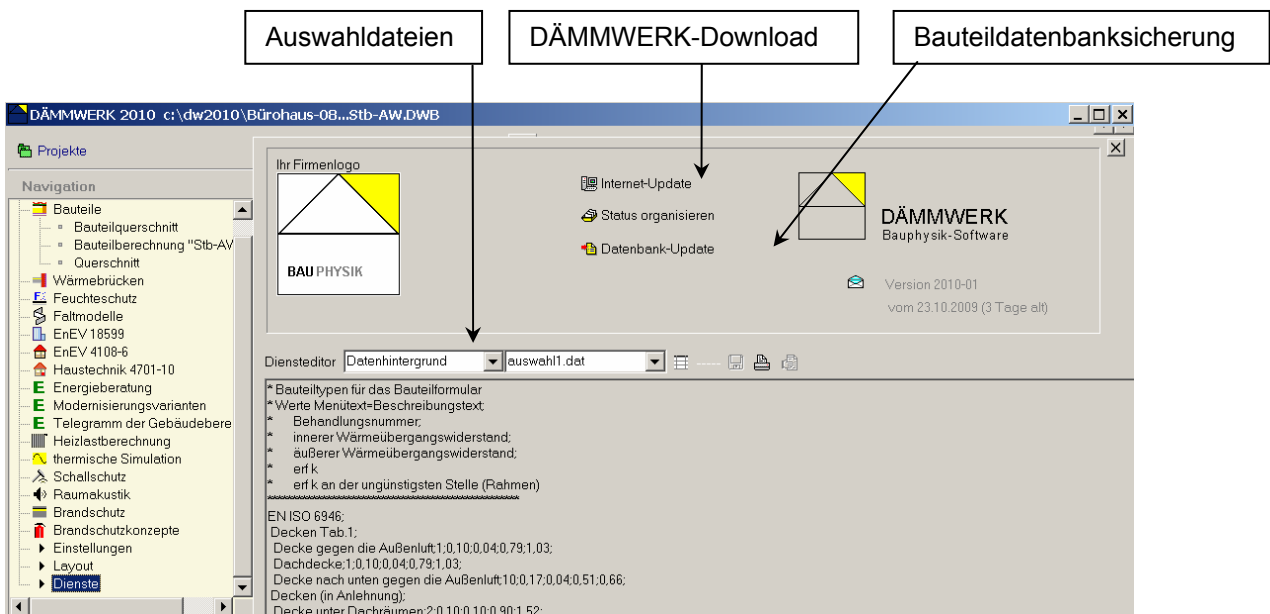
Auswahldateien

DÄMMWERK-Download

Bauteildatenbanksicherung

DÄMMWERK 2010 c:\dw2010\Bürohaus-08...Stb-AW.DWB

Projekte

Navigation

Bauteile
Bauteilquerschnitt
Bauteilberechnung "Stb-AV
Querschnitt
Wärmebrücken
Feuchteschutz
Faltmodelle
EnEV 18599
EnEV 4108-6
Haustechnik 4701-10
Energieberatung
Modernisierungsvarianten
Telegramm der Gebäudebere
Heizlastberechnung
thermische Simulation
Schallschutz
Raumakustik
Brandschutz
Brandschutzkonzepte
Einstellungen
Layout
Dienste

Ihr Firmenlogo

BAU PHYSIK

Internet-Update

Status organisieren

Datenbank-Update

DÄMMWERK
Bauphysik-Software

Version 2010-01
vom 23.10.2009 (3 Tage alt)

Diensteditor Datenhintergrund auswahl1.dat

* Bauteiltypen für das Bauteilformular
* Werte Menütext=Beschreibungstext;
* Behandlungsnummer;
* innerer Wärmeübergangswiderstand;
* äußerer Wärmeübergangswiderstand;
* erf k
* erf k an der ungünstigsten Stelle (Rahmen)
EN ISO 6946;
Decken Tab.1;
Decke gegen die Außenluft;1;0,10;0,04;0,79;1,03;
Dachdecke;1;0,10;0,04;0,79;1,03;
Decke nach unten gegen die Außenluft;10;0,17;0,04;0,51;0,66;
Decken (in Anlehnung);
Decke unter Dachräumen;2;0,10;0,10;0,90;1,52;